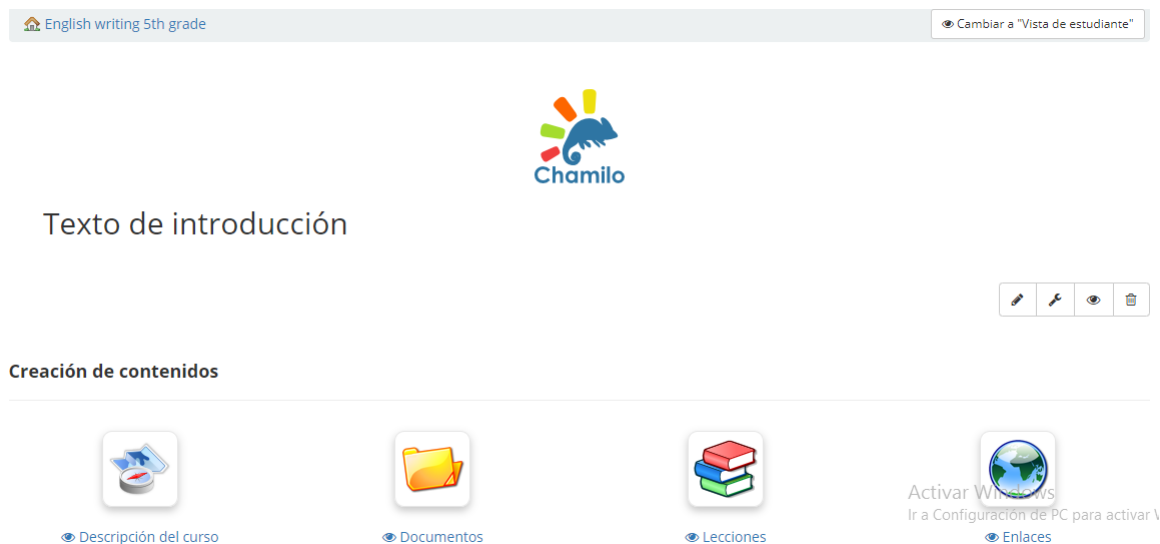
English writing 5th grade

Cambiar a "Vista de estudiante"

Chamilo

Texto de introducción

Creación de contenidos

Descripción del curso

Documentos

Lecciones

Enlaces

Activar Windows
Ir a Configuración de PC para activar W